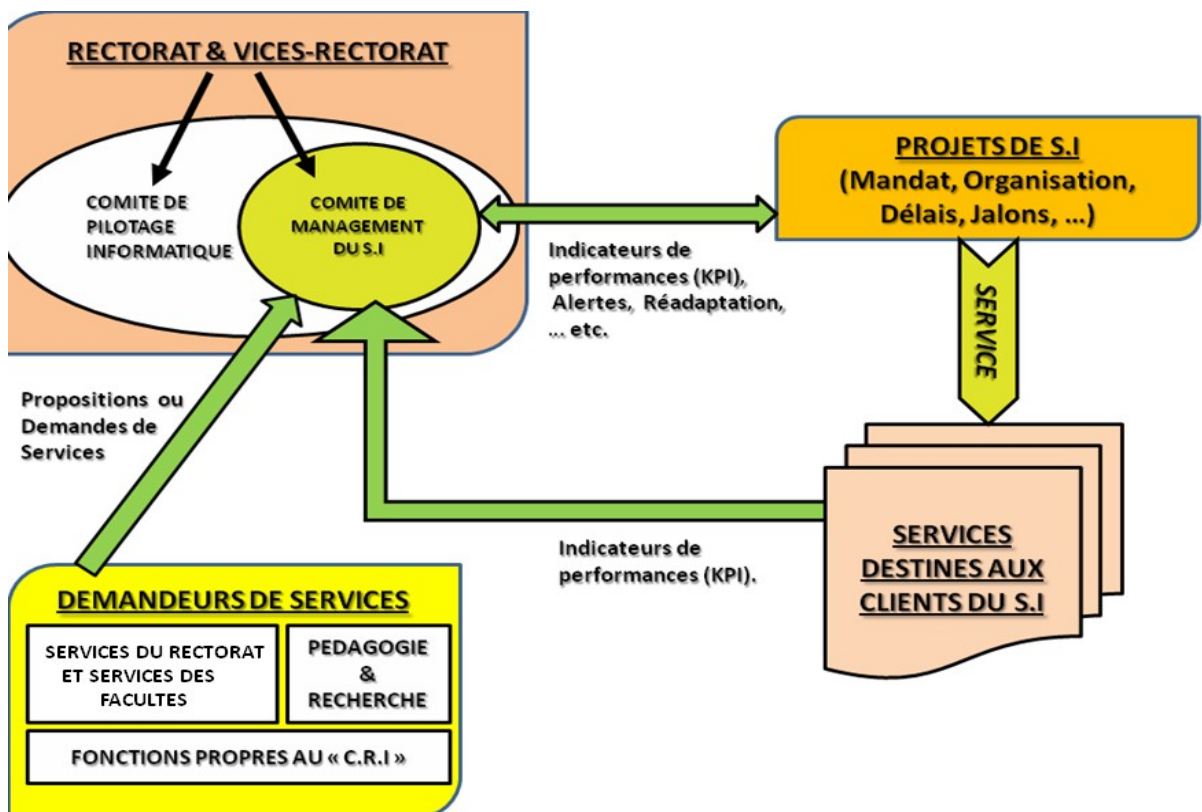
RECTORAT & VICES-RECTORAT

COMITE DE PILOTAGE INFORMATIQUE

COMITE DE MANAGEMENT DU S.I

PROJETS DE S.I
(Mandat, Organisation, Délais, Jalons, ...)

Indicateurs de performances (KPI), Alertes, Réadaptation, ... etc.

SERVICE

Propositions ou Demandes de Services

SERVICES DESTINES AUX CLIENTS DU S.I

Indicateurs de performances (KPI).

DEMANDEURS DE SERVICES

SERVICES DU RECTORAT ET SERVICES DES FACULTES

PEDAGOGIE & RECHERCHE

FONCTIONS PROPRES AU « C.R.I »